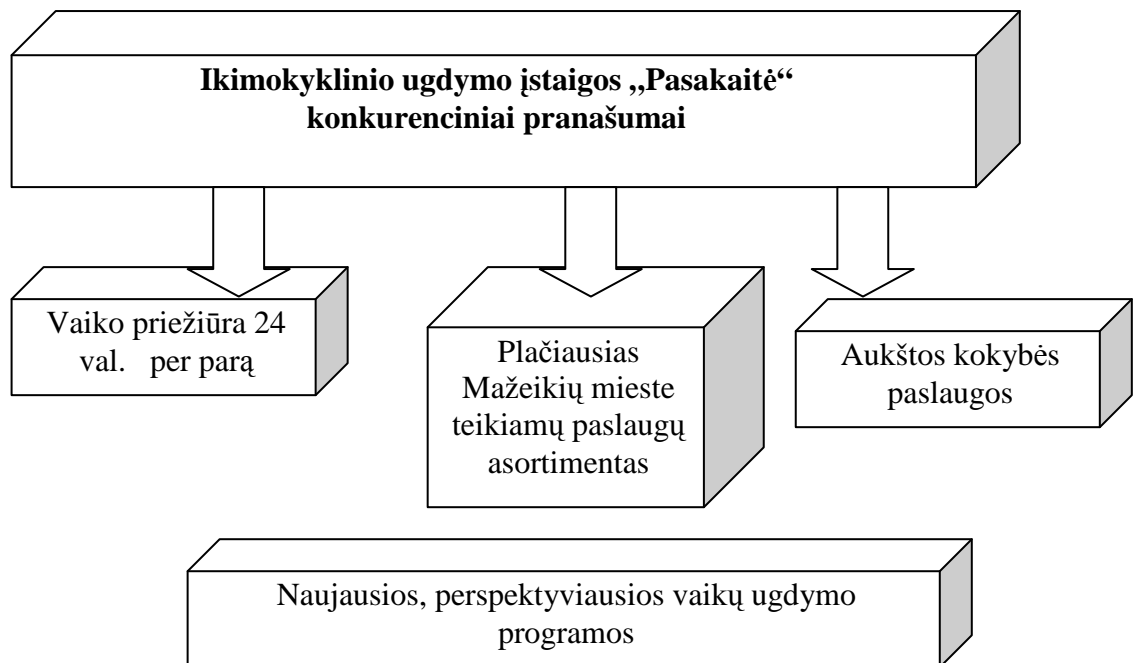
**Ikimokyklinio ugdymo įstaigos ,,Pasakaitė“ konkurenciniai pranašumai**

Vaiko priežiūra 24 val. per parą

Plačiausias Mažeikių mieste teikiamų paslaugų asortimentas

Aukštos kokybės paslaugos

Naujausios, perspektyviausios vaikų ugdymo programos